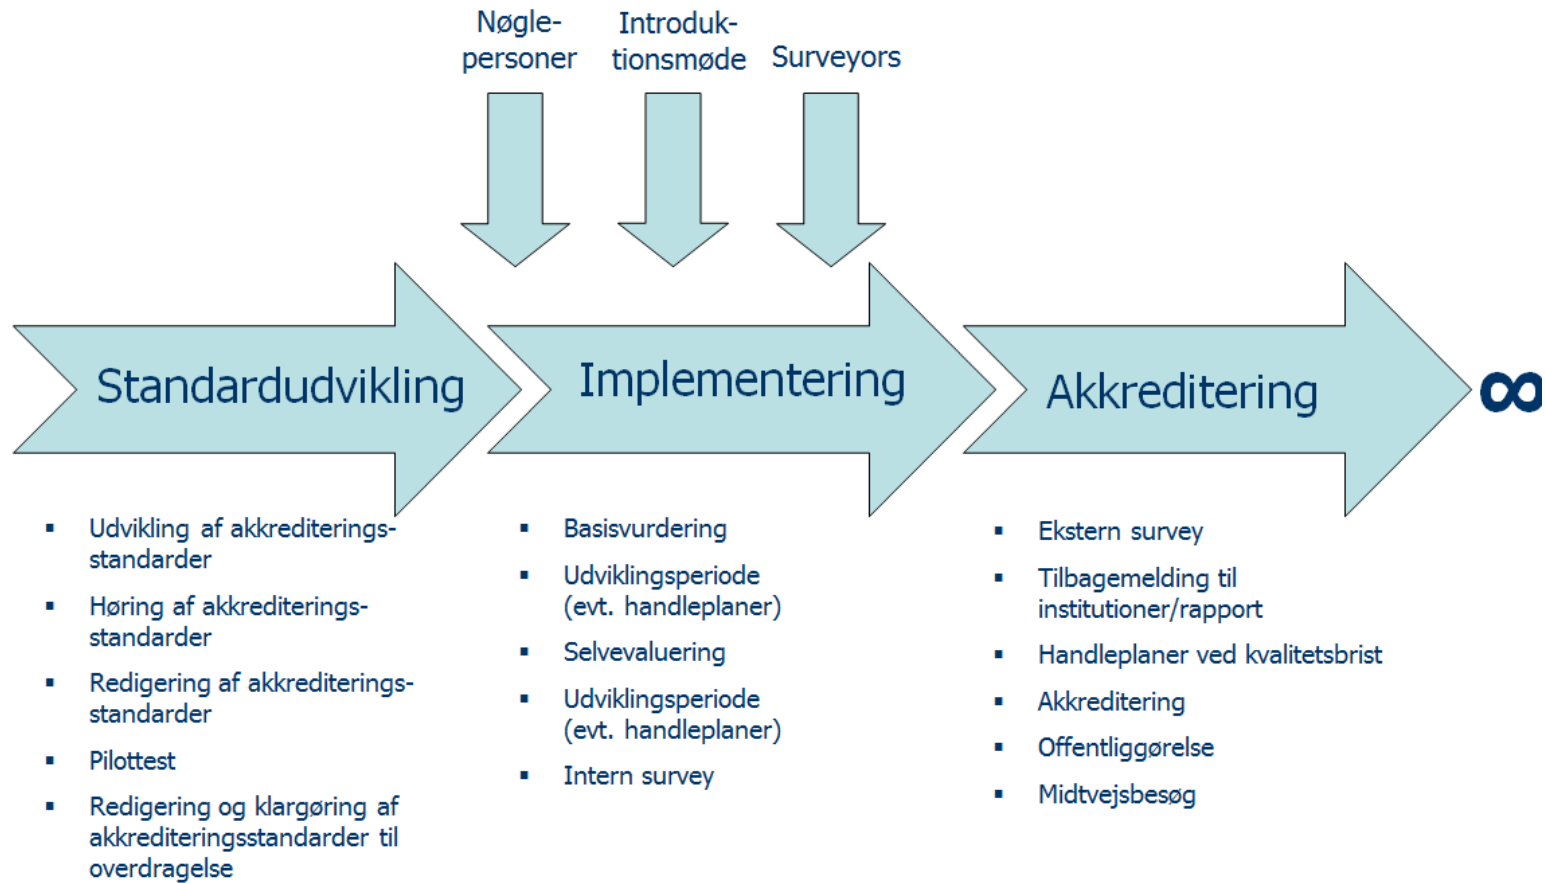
Nøglepersoner

Introduktionsmøde

Surveyors

Standardudvikling

Implementering

Akkreditering

$\infty$

- Udvikling af akkrediteringsstandarder
- Høring af akkrediteringsstandarder
- Redigering af akkrediteringsstandarder
- Pilottest
- Redigering og klargøring af akkrediteringsstandarder til overdragelse

- Basisvurdering
- Udviklingsperiode (evt. handleplaner)
- Selvevaluering
- Udviklingsperiode (evt. handleplaner)
- Intern survey

- Ekstern survey
- Tilbagemelding til institutioner/rapport
- Handleplaner ved kvalitetsbrist
- Akkreditering
- Offentliggørelse
- Midtvejsbesøg